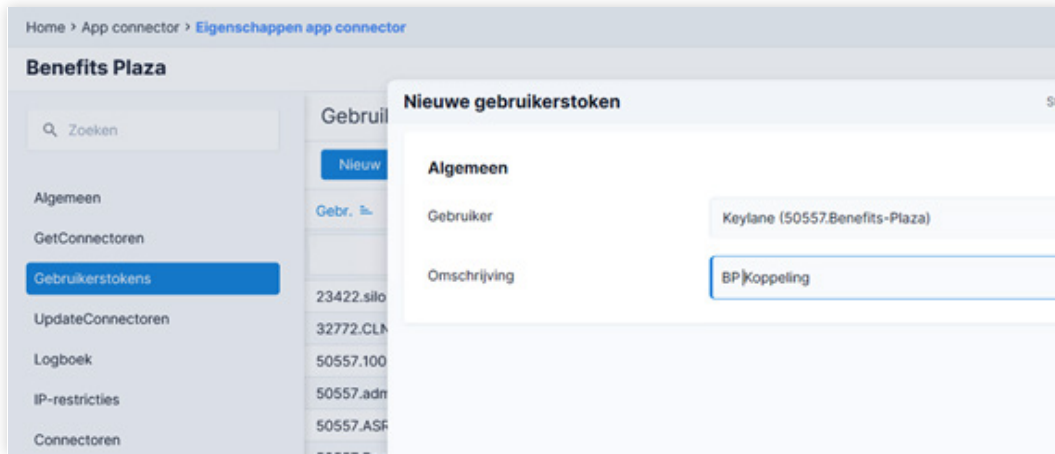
Home > App connector > Eigenschappen app connector

Benefits Plaza

Zoeken

Algemeen

GetConnectoren

Gebruikerstokens

UpdateConnectoren

Logboek

IP-restricties

Connectoren

Gebruil

Nieuw

Gebr.

23422.silo

32772.CLN

50557.100

50557.adm

50557.ASF

Nieuwe gebruikerstoken

St

Algemeen

Gebruiker

Keylane (50557.Benefits-Plaza)

Omschrijving

BP Koppeling